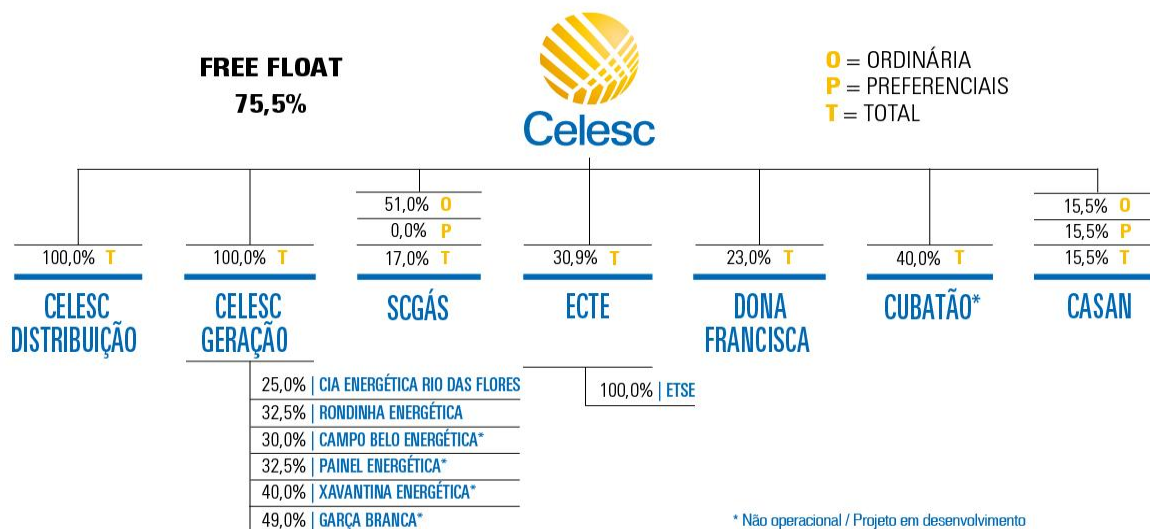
FREE FLOAT
75,5%

Celesc

O = ORDINÁRIA
P = PREFERENCIAIS
T = TOTAL

100,0% T
CELESC DISTRIBUIÇÃO

100,0% T
CELESC GERAÇÃO

51,0% O
0,0% P
17,0% T
SCGÁS

30,9% T
ECTE

23,0% T
DONA FRANCISCA

40,0% T
CUBATÃO*

15,5% O
15,5% P
15,5% T
CASAN

25,0% | CIA ENERGÉTICA RIO DAS FLORES
32,5% | RONDINHA ENERGÉTICA
30,0% | CAMPO BELO ENERGÉTICA*
32,5% | PAINEL ENERGÉTICA*
40,0% | XAVANTINA ENERGÉTICA*
49,0% | GARÇA BRANCA*

100,0% | ETSE

* Não operacional / Projeto em desenvolvimento